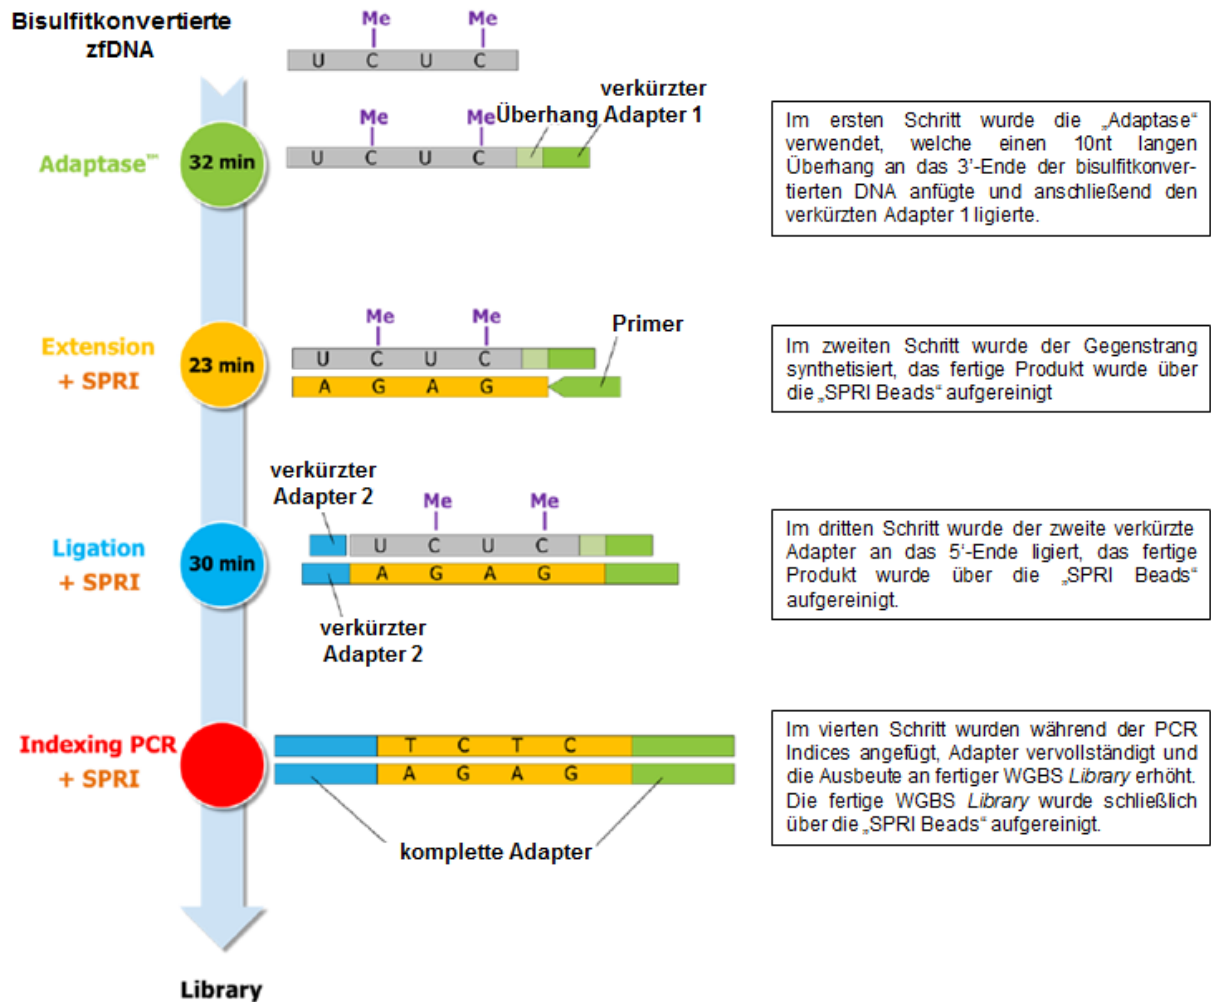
Bisulfitkonvertierte zfDNA

Me Me
U C U C

Adaptase™ 32 min

Me Me Überhang verkürzter Adapter 1
U C U C

Im ersten Schritt wurde die „Adaptase“ verwendet, welche einen 10nt langen Überhang an das 3'-Ende der bisulfitkonvertierten DNA anfügte und anschließend den verkürzten Adapter 1 ligierte.

Extension + SPRI 23 min

Me Me Primer
U C U C
A G A G

Im zweiten Schritt wurde der Gegenstrang synthetisiert, das fertige Produkt wurde über die „SPRI Beads“ aufgereinigt

Ligation + SPRI 30 min

verkürzter Adapter 2
Me Me
U C U C
A G A G
verkürzter Adapter 2

Im dritten Schritt wurde der zweite verkürzte Adapter an das 5'-Ende ligiert, das fertige Produkt wurde über die „SPRI Beads“ aufgereinigt.

Indexing PCR + SPRI

T C T C
A G A G
komplette Adapter

Im vierten Schritt wurden während der PCR Indices angefügt, Adapter vervollständigt und die Ausbeute an fertiger WGBS *Library* erhöht. Die fertige WGBS *Library* wurde schließlich über die „SPRI Beads“ aufgereinigt.

Library